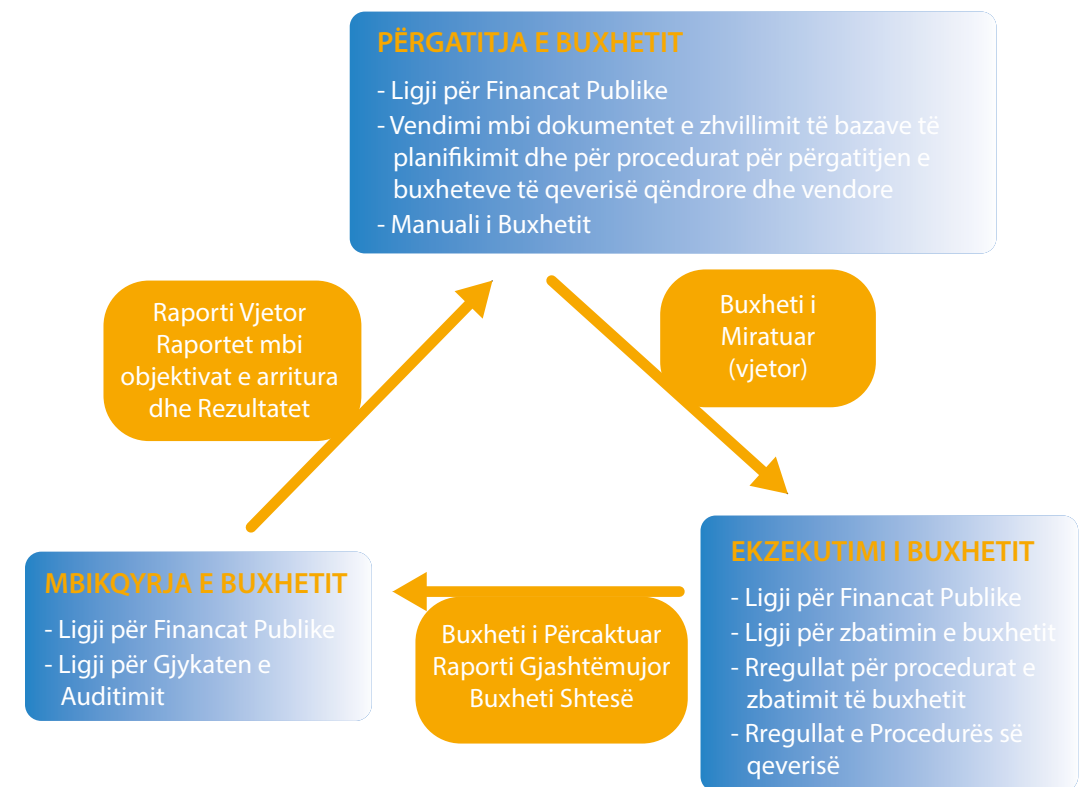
PËRGATITJA E BUXHETIT

- Ligji për Financat Publike
- Vendimi mbi dokumentet e zhvillimit të bazave të planifikimit dhe për procedurat për përgatitjen e buxheteve të qeverisë qëndrore dhe vendore
- Manuali i Buxhetit

Raporti Vjetor
Raportet mbi objektivat e arritura dhe Rezultatet

Buxheti i Miratuar (vjetor)

EKZEKUTIMI I BUXHETIT

- Ligji për Financat Publike
- Ligji për zbatimin e buxhetit
- Rregullat për procedurat e zbatimit të buxhetit
- Rregullat e Procedurës së qeverisë

Buxheti i Përcaktuar
Raporti Gjashtëmujor
Buxheti Shtesë

MBIKQYRJA E BUXHETIT

- Ligji për Financat Publike
- Ligji për Gjykaten e Auditimit